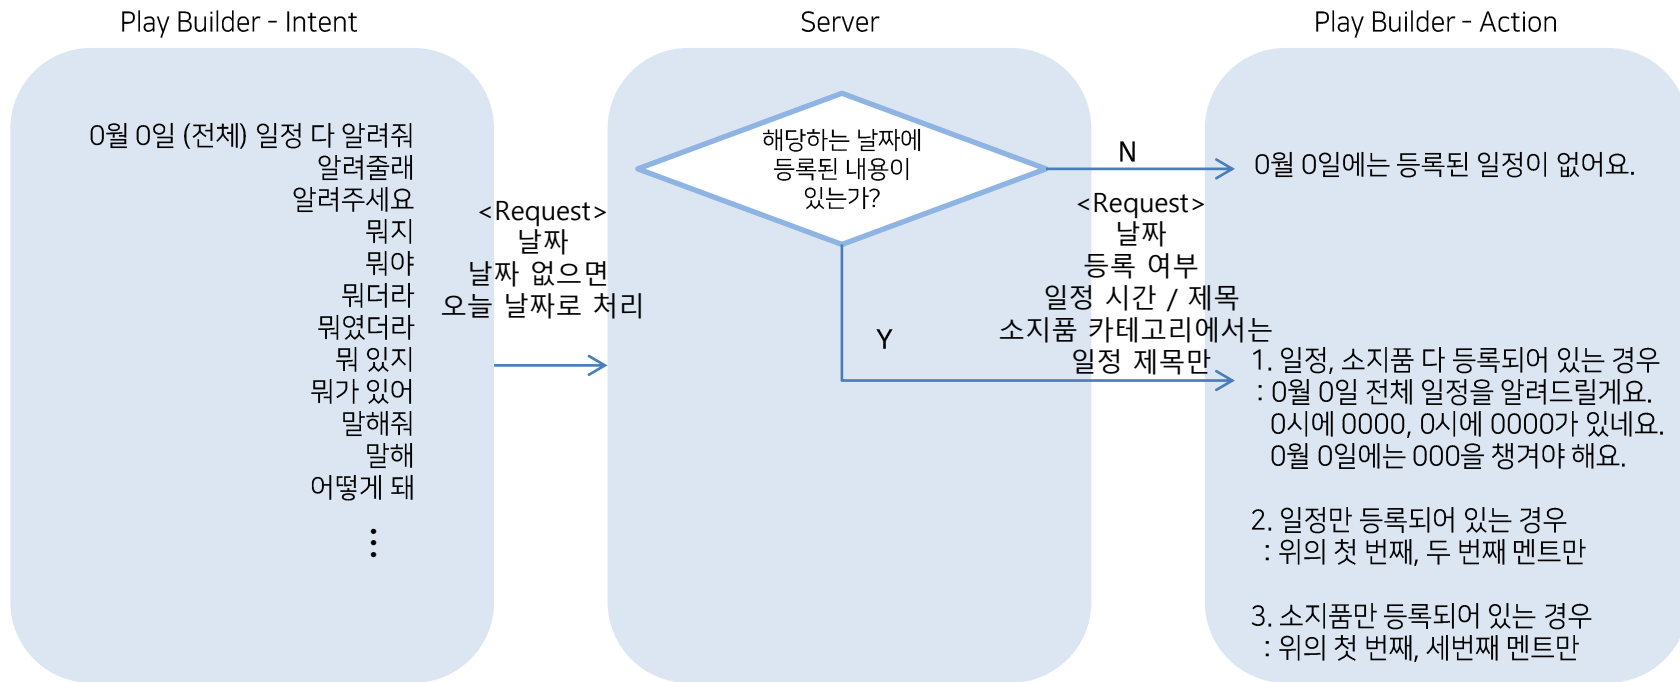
Play Builder - Intent

0월 0일 (전체) 일정 다 알려줘
알려줄래
알려주세요
뭐지
뭐야
뭐더라
뭐였더라
뭐 있지
뭐가 있어
말해줘
말해
어떻게 돼
⋮

<Request>
날짜
날짜 없으면
오늘 날짜로 처리

Server

해당하는 날짜에 등록된 내용이 있는가?

N

Y

<Request>
날짜
등록 여부
일정 시간 / 제목
소지품 카테고리에서는
일정 제목만

Play Builder - Action

0월 0일에는 등록된 일정이 없어요.

1. 일정, 소지품 다 등록되어 있는 경우
: 0월 0일 전체 일정을 알려드릴게요.
0시에 0000, 0시에 0000가 있네요.
0월 0일에는 000을 챙겨야 해요.

2. 일정만 등록되어 있는 경우
: 위의 첫 번째, 두 번째 멘트만

3. 소지품만 등록되어 있는 경우
: 위의 첫 번째, 세번째 멘트만